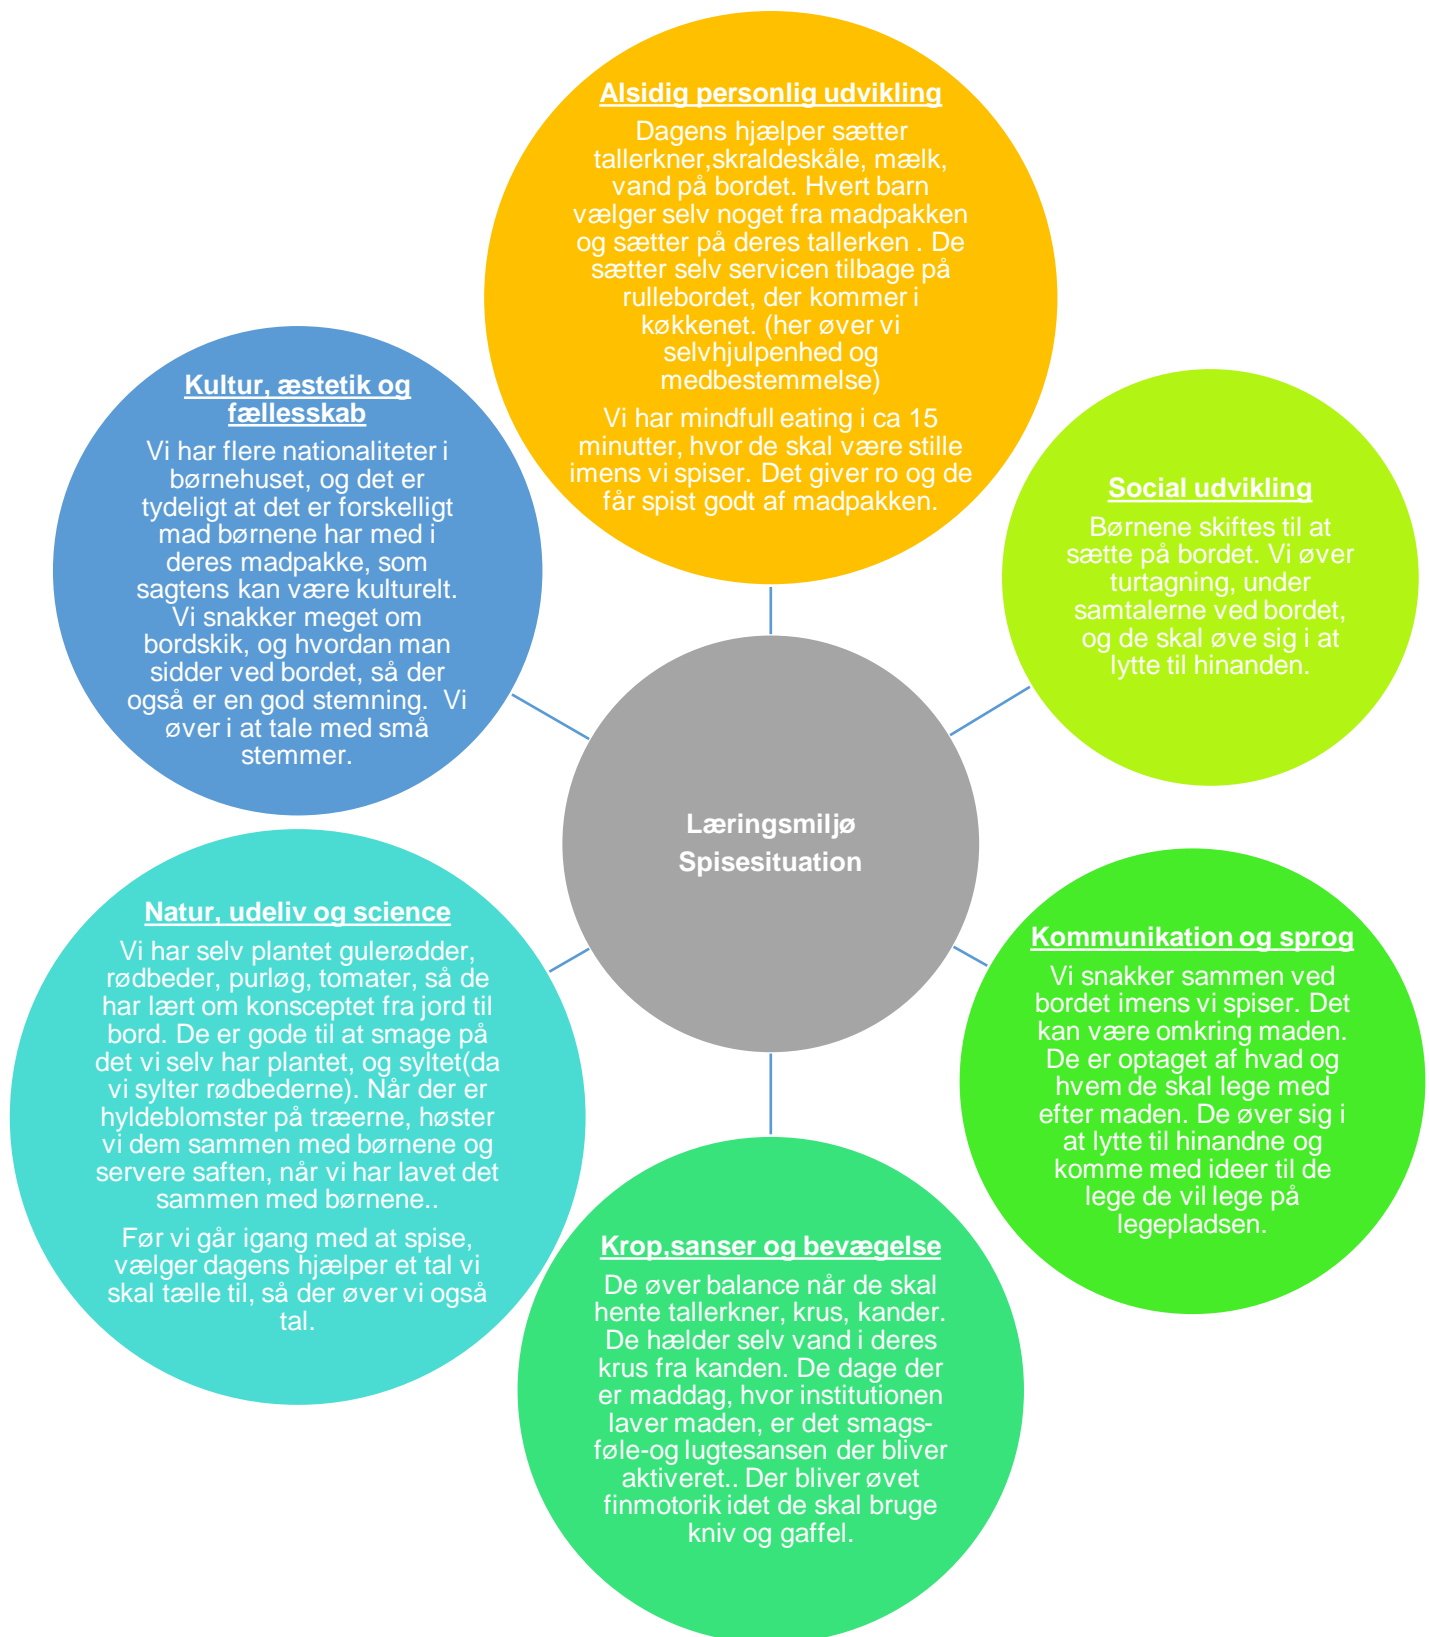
Alsidig personlig udvikling

Dagens hjælper sætter tallerkner,skraldeskåle, mælk, vand på bordet. Hvert barn vælger selv noget fra madpakken og sætter på deres tallerken . De sætter selv servicen tilbage på rullebordet, der kommer i køkkenet. (her øver vi selvhjulpenhed og medbestemmelse)

Vi har mindfull eating i ca 15 minutter, hvor de skal være stille imens vi spiser. Det giver ro og de får spist godt af madpakken.

Kultur, æstetik og fællesskab

Vi har flere nationaliteter i børnehuset, og det er tydeligt at det er forskelligt mad børnene har med i deres madpakke, som sagtens kan være kulturelt. Vi snakker meget om bordskik, og hvordan man sidder ved bordet, så der også er en god stemning. Vi øver i at tale med små stemmer.

Social udvikling

Børnene skiftes til at sætte på bordet. Vi øver turtagning, under samtalerne ved bordet, og de skal øve sig i at lytte til hinanden.

Læringsmiljø
Spisesituation

Natur, udeliv og science

Vi har selv plantet gulerødder, rødbeder, purløg, tomater, så de har lært om konsceptet fra jord til bord. De er gode til at smage på det vi selv har plantet, og syltet(da vi sylter rødbederne). Når der er hyldeblomster på træerne, høster vi dem sammen med børnene og servere saften, når vi har lavet det sammen med børnene..

Før vi går igang med at spise, vælger dagens hjælper et tal vi skal tælle til, så der øver vi også tal.

Kommunikation og sprog

Vi snakker sammen ved bordet imens vi spiser. Det kan være omkring maden. De er optaget af hvad og hvem de skal lege med efter maden. De øver sig i at lytte til hinandne og komme med ideer til de lege de vil lege på legepladsen.

Krop,sanser og bevægelse

De øver balance når de skal hente tallerkner, krus, kander. De hælder selv vand i deres krus fra kanden. De dage der er maddag, hvor institutionen laver maden, er det smagsføle-og lugtesansen der bliver aktiveret.. Der bliver øvet finmotorik idet de skal bruge kniv og gaffel.